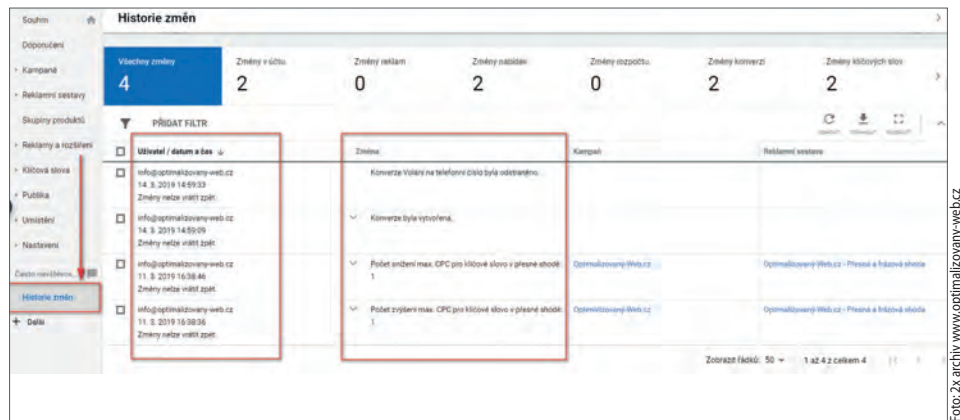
Souhrn

Doporučení

Kampaně

Reklamní sestavy

Skupiny produktů

Reklamy a rozšíření

Klíčová slova

Publika

Umístění

Nastavení

Často navštěvované

Historie změn

+ Další

Historie změn

| Všechny změny | Změny v účtu | Změny reklam | Změny nabídek | Změny rozpočtu | Změny konverzí | Změny klíčových slov |
|---|---|---|---|---|---|---|
| 4 | 2 | 0 | 2 | 0 | 2 | 2 |

PŘIDAT FILTR

| Uživatel / datum a čas | Změna | Kampaň | Reklamní sestava |
|---|---|---|---|
| info@optimalizovany-web.cz 14. 3. 2019 14:59:33 Změny nelze vrátit zpět. | Konverze Volání na telefonní číslo byla odstraněno. | | |
| info@optimalizovany-web.cz 14. 3. 2019 14:59:09 Změny nelze vrátit zpět. | Konverze byla vytvořena. | | |
| info@optimalizovany-web.cz 11. 3. 2019 16:38:46 Změny nelze vrátit zpět. | Počet snížení max. CPC pro klíčové slovo v přesné shodě: 1 | Optimalizovany-Web.cz | Optimalizovany-Web.cz - Přesná a frázová shoda |
| info@optimalizovany-web.cz 11. 3. 2019 16:38:36 Změny nelze vrátit zpět. | Počet zvýšení max. CPC pro klíčové slovo v přesné shodě: 1 | Optimalizovany-Web.cz | Optimalizovany-Web.cz - Přesná a frázová shoda |

Zobrazit řádků: 50 1 až 4 z celkem 4

Foto: 2x archiv www.optimalizovany-web.cz